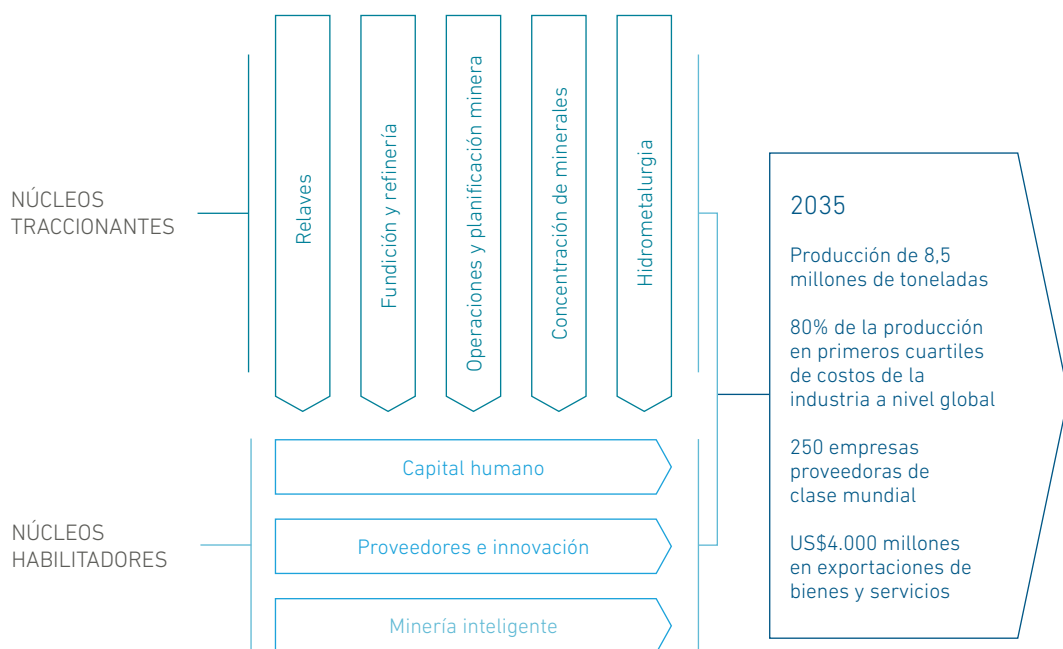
NÚCLEOS TRACCIONANTES

Relaves

Fundición y refinería

Operaciones y planificación minera

Concentración de minerales

Hidrometalurgia

NÚCLEOS HABILITADORES

Capital humano

Proveedores e innovación

Minería inteligente

2035

Producción de 8,5 millones de toneladas

80% de la producción en primeros cuartiles de costos de la industria a nivel global

250 empresas proveedoras de clase mundial

US$4.000 millones en exportaciones de bienes y servicios